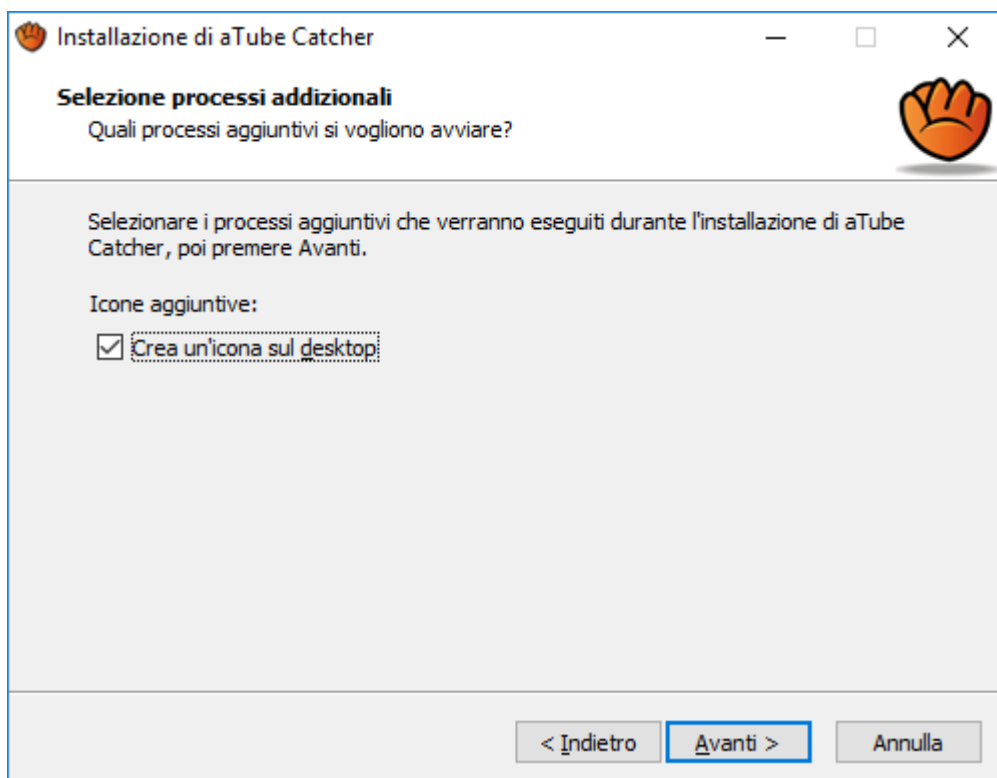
Installazione di aTube Catcher

Selezione processi addizionali
Quali processi aggiuntivi si vogliono avviare?

Selezionare i processi aggiuntivi che verranno eseguiti durante l'installazione di aTube Catcher, poi premere Avanti.

Icone aggiuntive:
☑ Crea un'icona sul desktop

< Indietro
Avanti >
Annulla